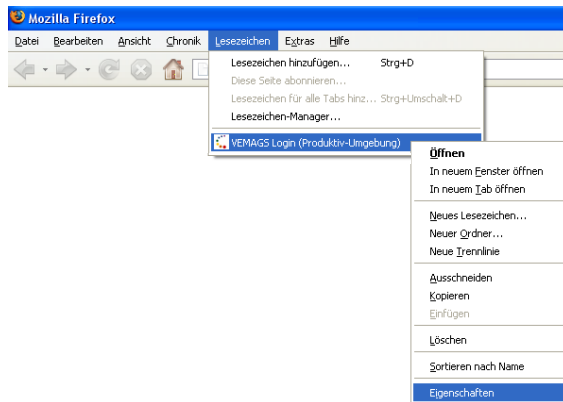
Mozilla Firefox

Datei Bearbeiten Ansicht Chronik Lesezeichen Extras Hilfe

Lesezeichen hinzufügen... Strg+D
Diese Seite abonnieren...
Lesezeichen für alle Tabs hinz... Strg+Umschalt+D
Lesezeichen-Manager...
VEMAGS Login (Produktiv-Umgebung)

Öffnen
In neuem Fenster öffnen
In neuem Tab öffnen
Neues Lesezeichen...
Neuer Ordner...
Neue Trennlinie
Ausschneiden
Kopieren
Einfügen
Löschen
Sortieren nach Name
Eigenschaften